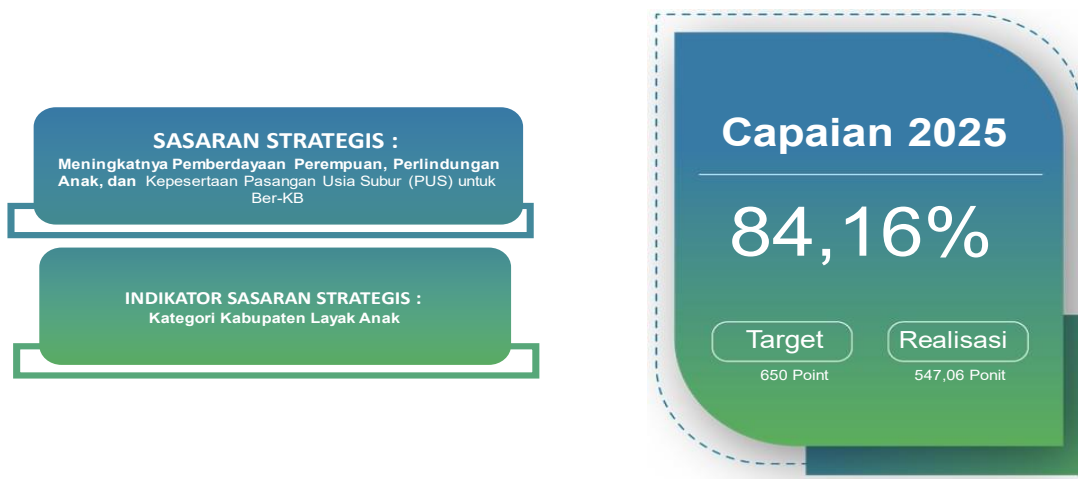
SASARAN STRATEGIS :
Meningkatnya Pemberdayaan Perempuan, Perlindungan Anak, dan Kepesertaan Pasangan Usia Subur (PUS) untuk Ber-KB

INDIKATOR SASARAN STRATEGIS :
Kategori Kabupaten Layak Anak

Capaian 2025

84,16%

Target
650 Point

Realisasi
547,06 Ponit